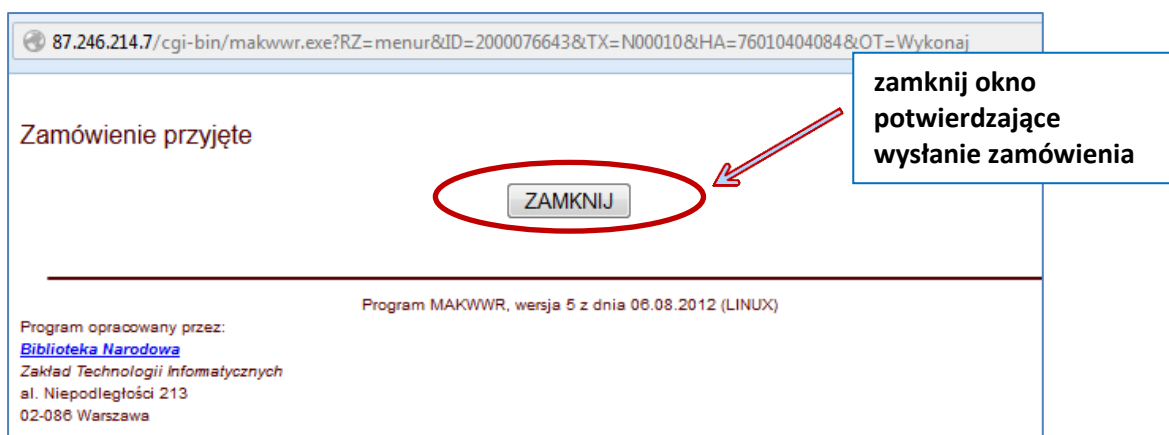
87.246.214.7/cgi-bin/makwwr.exe?RZ=menur&ID=2000076643&TX=N00010&HA=76010404084&OT=Wykonaj

zamknij okno potwierdzające wysłanie zamówienia

Zamówienie przyjęte

ZAMKNIJ

Program MAKWWR, wersja 5 z dnia 06.08.2012 (LINUX)

Program opracowany przez:
Biblioteka Narodowa
Zakład Technologii Informatycznych
al. Niepodległości 213
02-086 Warszawa